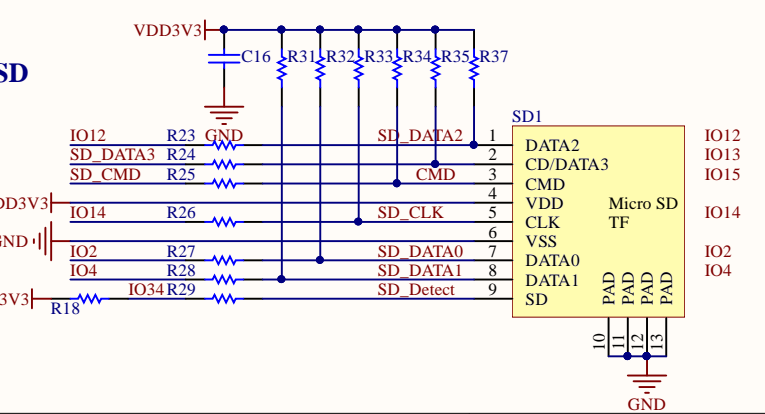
SD

VDD3V3

C16 R31 R32 R33 R34 R35 R37

GND

SD1

IO12 R23 SD_DATA2 1 DATA2 IO12
SD_DATA3 R24 2 CD/DATA3 IO13
SD_CMD R25 CMD 3 CMD IO15
VDD3V3 4 VDD Micro SD
IO14 R26 SD_CLK 5 CLK TF IO14
GND 6 VSS
IO2 R27 SD_DATA0 7 DATA0 IO2
IO4 R28 SD_DATA1 8 DATA1 IO4
3V3 R18 IO34 R29 SD_Detect 9 SD

PAD PAD PAD PAD
10 11 12 13

GND